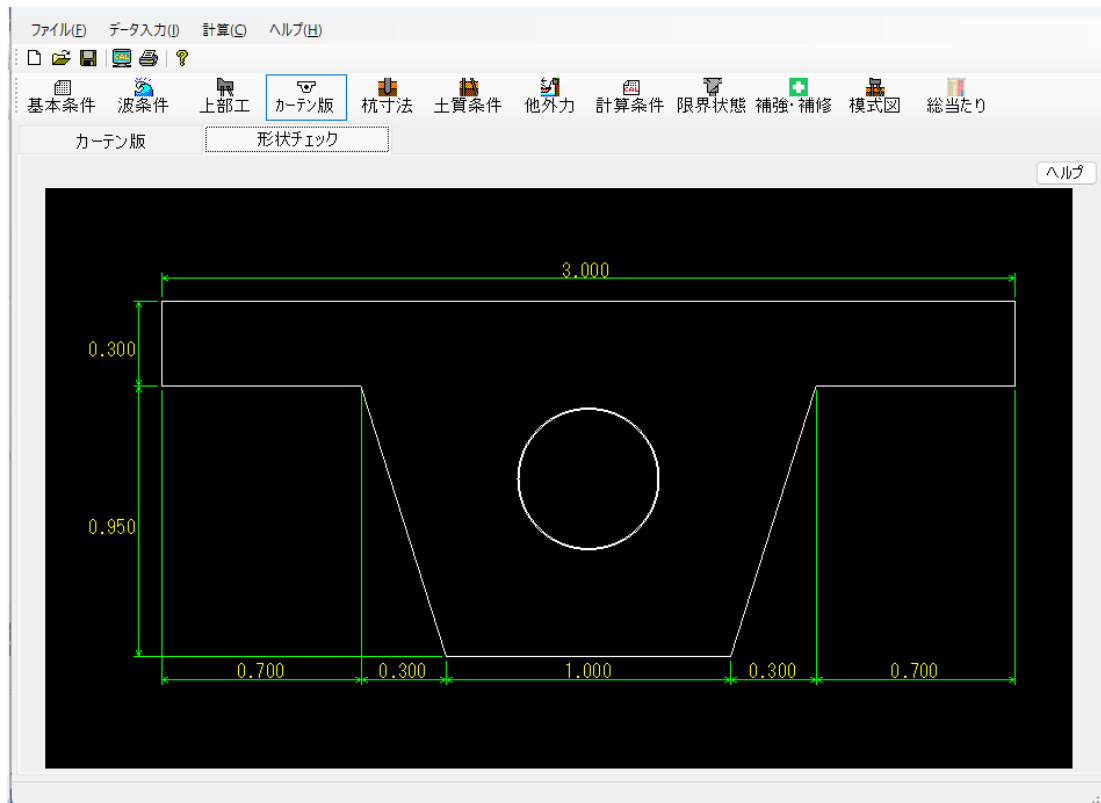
ファイル(F) データ入力(I) 計算(C) ヘルプ(H)

基本条件 波条件 上部工 カーテン版 杭寸法 土質条件 他外力 計算条件 限界状態 補強･補修 模式図 総当たり

カーテン版 形状チェック

ヘルプ

3.000
0.300
0.950
0.700 0.300 1.000 0.300 0.700